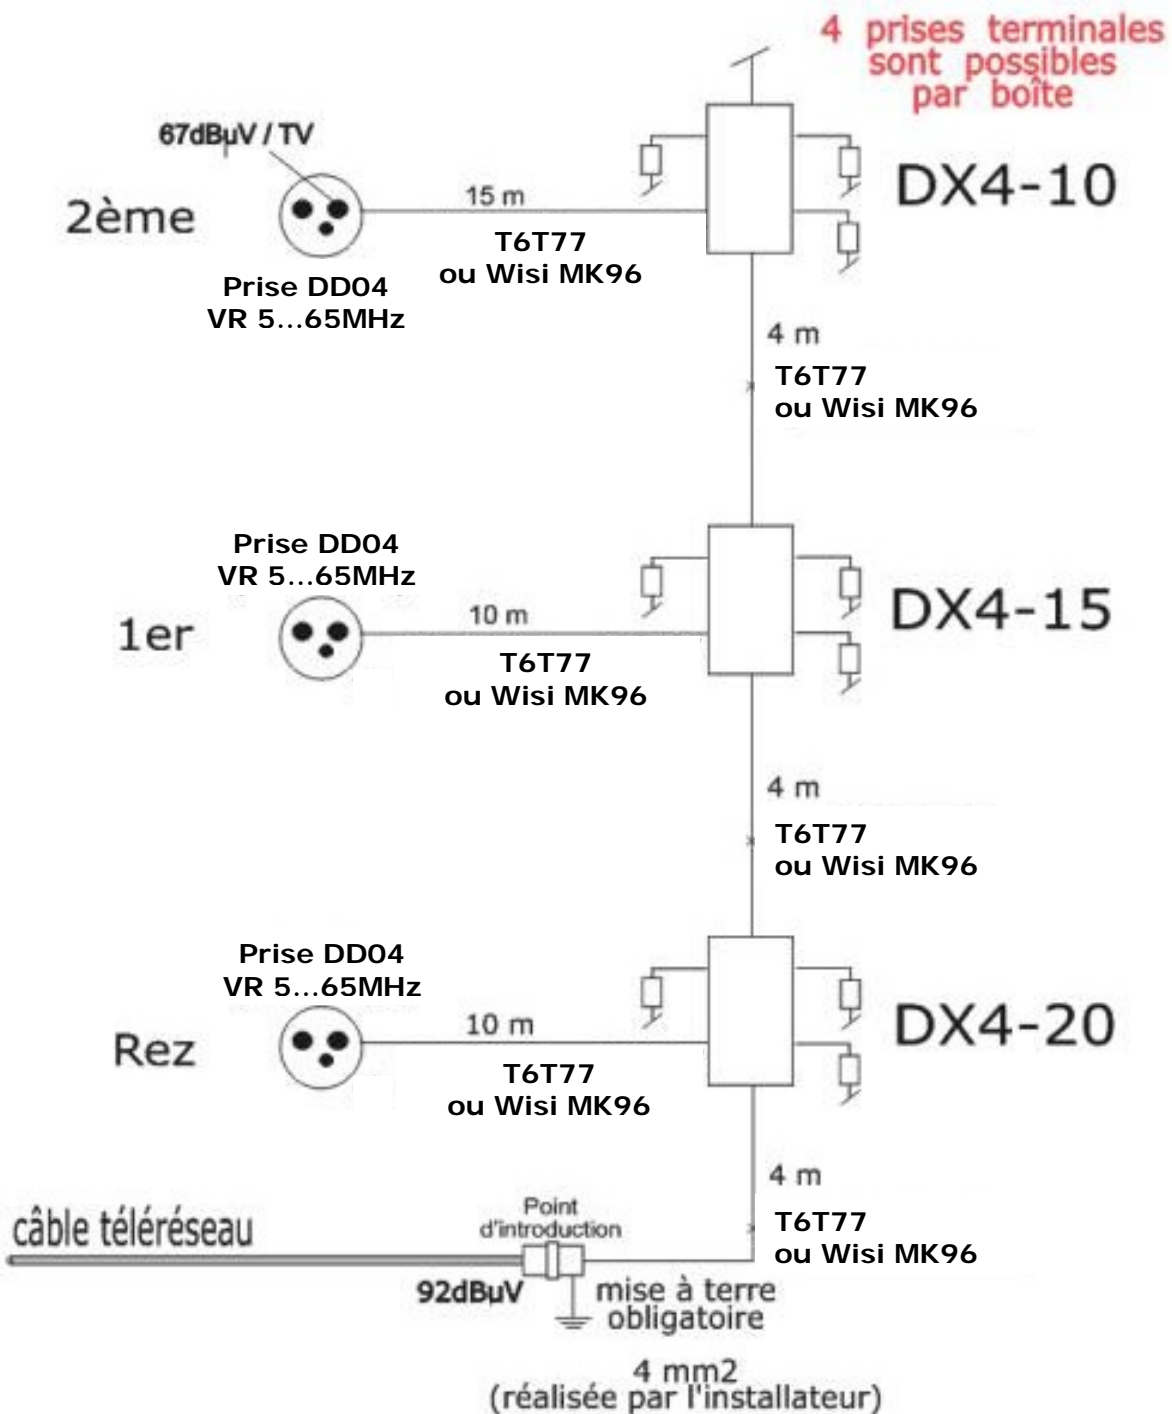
4 prises terminales sont possibles par boîte

67dBµV / TV

2ème

15 m

T6T77
ou Wisi MK96

DX4-10

Prise DD04
VR 5...65MHz

4 m

T6T77
ou Wisi MK96

Prise DD04
VR 5...65MHz

1er

10 m

T6T77
ou Wisi MK96

DX4-15

4 m

T6T77
ou Wisi MK96

Prise DD04
VR 5...65MHz

Rez

10 m

T6T77
ou Wisi MK96

DX4-20

4 m

T6T77
ou Wisi MK96

câble téléréseau

Point d'introduction

92dBµV

mise à terre obligatoire

4 mm2
(réalisée par l'installateur)